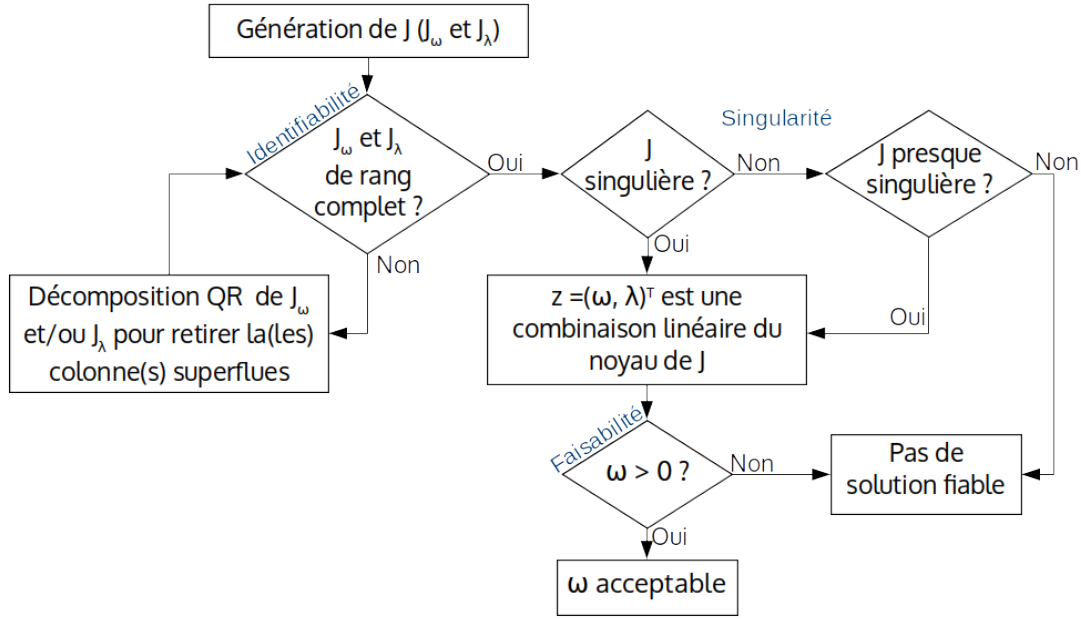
Génération de J ($J_\omega$ et $J_\lambda$)

Identifiabilité

$J_\omega$ et $J_\lambda$ de rang complet ?

Oui

Non

Décomposition QR de $J_\omega$ et/ou $J_\lambda$ pour retirer la(les) colonne(s) superflues

Singularité

J singulière ?

Non

J presque singulière ?

Non

Oui

Oui

z =(ω, λ)$^T$ est une combinaison linéaire du noyau de J

Faisabilité

ω > 0 ?

Non

Pas de solution fiable

Oui

ω acceptable